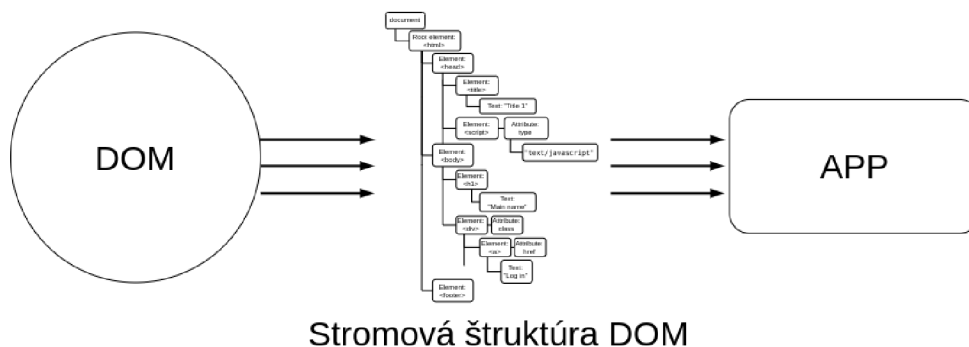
DOM

document

Root element: <html>

Element: <head>

Element: <title>

Text: "Title 1"

Element: <script>

Attribute: type

"text/javascript"

Element: <body>

Element: <h1>

Text: "Main name"

Element: <div>

Attribute: class

Element: <a>

Attribute: href

Text: "Log in"

Element: <footer>

APP

Stromová štruktúra DOM